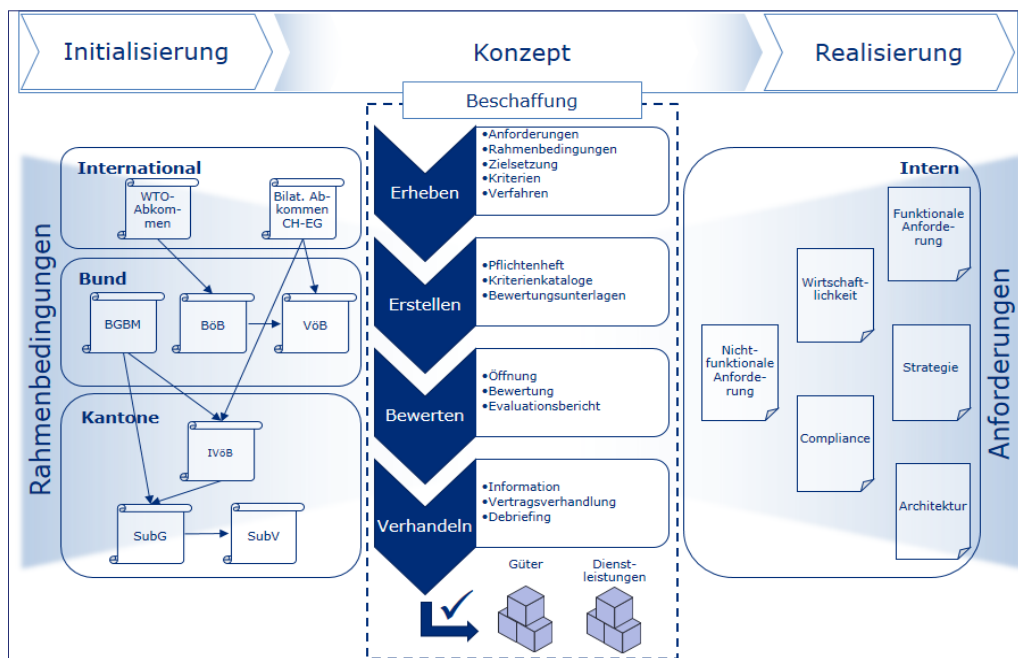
Initialisierung

Konzept

Realisierung

Rahmenbedingungen

International

WTO-Abkommen

Bilat. Abkommen CH-EG

Bund

BGBM

BöB

VöB

Kantone

IVöB

SubG

SubV

Beschaffung

Erheben

•Anforderungen
•Rahmenbedingungen
•Zielsetzung
•Kriterien
•Verfahren

Erstellen

•Pflichtenheft
•Kriterienkataloge
•Bewertungsunterlagen

Bewerten

•Öffnung
•Bewertung
•Evaluationsbericht

Verhandeln

•Information
•Vertragsverhandlung
•Debriefing

Güter

Dienstleistungen

Intern

Funktionale Anforderung

Wirtschaftlichkeit

Nicht-funktionale Anforderung

Strategie

Compliance

Architektur

Anforderungen